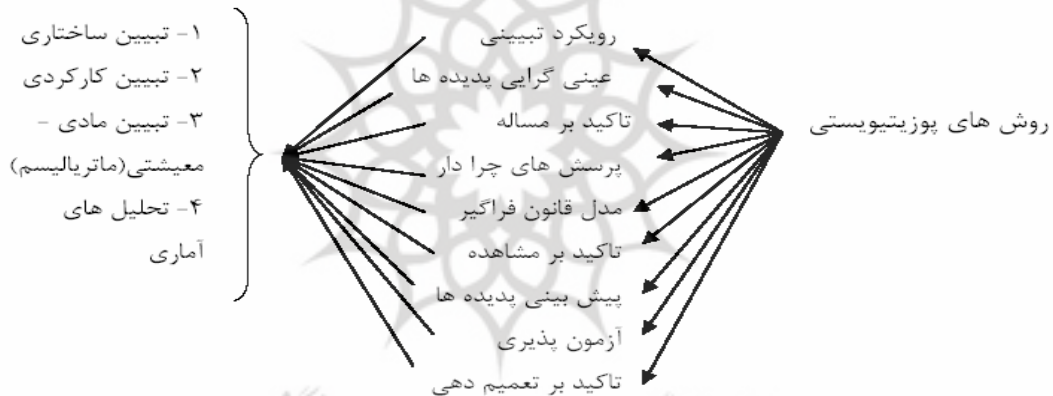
روش های پوزیتیویستی

رویکرد تبیینی
عینی گرایی پدیده ها
تاکید بر مساله
پرسش های چرا دار
مدل قانون فراگیر
تاکید بر مشاهده
پیش بینی پدیده ها
آزمون پذیری
تاکید بر تعمیم دهی

۱- تبیین ساختاری
۲- تبیین کارکردی
۳- تبیین مادی - معیشتی(ماتریالیسم)
۴- تحلیل های آماری